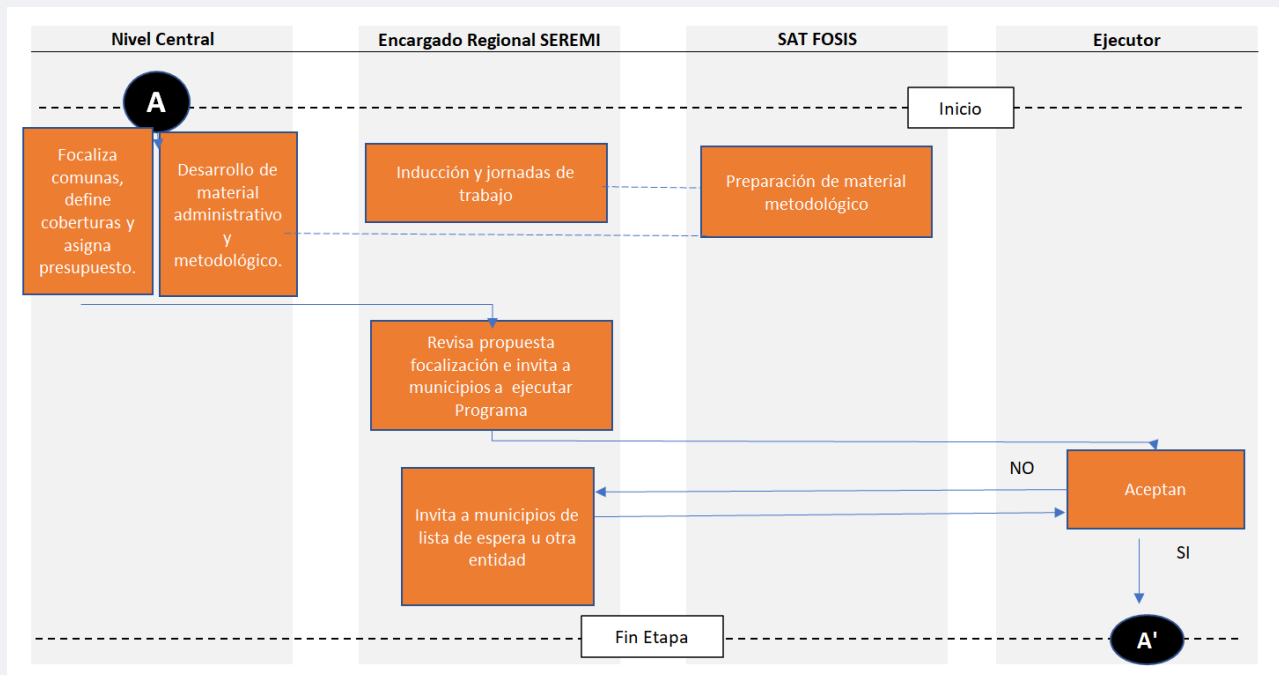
Nivel Central

Encargado Regional SEREMI

SAT FOSIS

Ejecutor

A

Inicio

Focaliza comunas, define coberturas y asigna presupuesto.

Desarrollo de material administrativo y metodológico.

Inducción y jornadas de trabajo

Preparación de material metodológico

Revisa propuesta focalización e invita a municipios a ejecutar Programa

NO

Aceptan

Invita a municipios de lista de espera u otra entidad

SI

Fin Etapa

A'